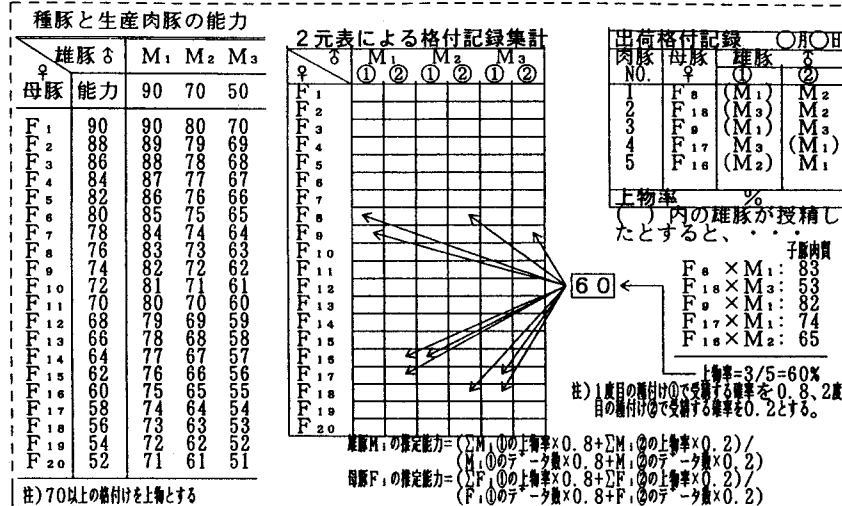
種豚と生産肉豚の能力

| ♀ 雄豚 ♂ | | M₁ | M₂ | M₃ |
|---|---|---|---|---|
| 母豚 | 能力 | 90 | 70 | 50 |
| F₁ | 90 | 90 | 80 | 70 |
| F₂ | 88 | 89 | 79 | 69 |
| F₃ | 86 | 88 | 78 | 68 |
| F₄ | 84 | 87 | 77 | 67 |
| F₅ | 82 | 86 | 76 | 66 |
| F₆ | 80 | 85 | 75 | 65 |
| F₇ | 78 | 84 | 74 | 64 |
| F₈ | 76 | 83 | 73 | 63 |
| F₉ | 74 | 82 | 72 | 62 |
| F₁₀ | 72 | 81 | 71 | 61 |
| F₁₁ | 70 | 80 | 70 | 60 |
| F₁₂ | 68 | 79 | 69 | 59 |
| F₁₃ | 66 | 78 | 68 | 58 |
| F₁₄ | 64 | 77 | 67 | 57 |
| F₁₅ | 62 | 76 | 66 | 56 |
| F₁₆ | 60 | 75 | 65 | 55 |
| F₁₇ | 58 | 74 | 64 | 54 |
| F₁₈ | 56 | 73 | 63 | 53 |
| F₁₉ | 54 | 72 | 62 | 52 |
| F₂₀ | 52 | 71 | 61 | 51 |

注）70以上の格付けを上物とする

2元表による格付記録集計

| ♀ \ ♂ | M₁ ① | M₁ ② | M₂ ① | M₂ ② | M₃ ① | M₃ ② |
|---|---|---|---|---|---|---|
| F₁ | | | | | | |
| F₂ | | | | | | |
| F₃ | | | | | | |
| F₄ | | | | | | |
| F₅ | | | | | | |
| F₆ | | | | | | |
| F₇ | | | | | | |
| F₈ | | | | | | |
| F₉ | | | | | | |
| F₁₀ | | | | | | |
| F₁₁ | | | | | | |
| F₁₂ | | | | | | |
| F₁₃ | | | | | | |
| F₁₄ | | | | | | |
| F₁₅ | | | | | | |
| F₁₆ | | | | | | |
| F₁₇ | | | | | | |
| F₁₈ | | | | | | |
| F₁₉ | | | | | | |
| F₂₀ | | | | | | |

60

雄豚M₁の推定能力＝（ΣM₁①の上物率×0.8＋ΣM₁②の上物率×0.2）／（M₁①のデータ数×0.8＋M₁②のデータ数×0.2）
母豚F₁の推定能力＝（ΣF₁①の上物率×0.8＋ΣF₁②の上物率×0.2）／（F₁①のデータ数×0.8＋F₁②のデータ数×0.2）

出荷格付記録　○月○日

| 肉豚 NO. | 母豚 ♀ | 雄豚 ♂ ① | ② |
|---|---|---|---|
| 1 | F₈ | (M₁) | M₂ |
| 2 | F₁₈ | (M₃) | M₂ |
| 3 | F₉ | (M₁) | M₃ |
| 4 | F₁₇ | M₃ | (M₁) |
| 5 | F₁₆ | (M₂) | M₁ |
| 上物率 | % | | |

（ ）内の雄豚が授精したとすると、・・・

子豚肉質
F₈ ×M₁: 83
F₁₈×M₃: 53
F₉ ×M₁: 82
F₁₇×M₁: 74
F₁₆×M₂: 65

上物率=3/5=60%
注）1度目の種付け①で受胎する確率を0.8、2度目の種付け②で受胎する確率を0.2とする。